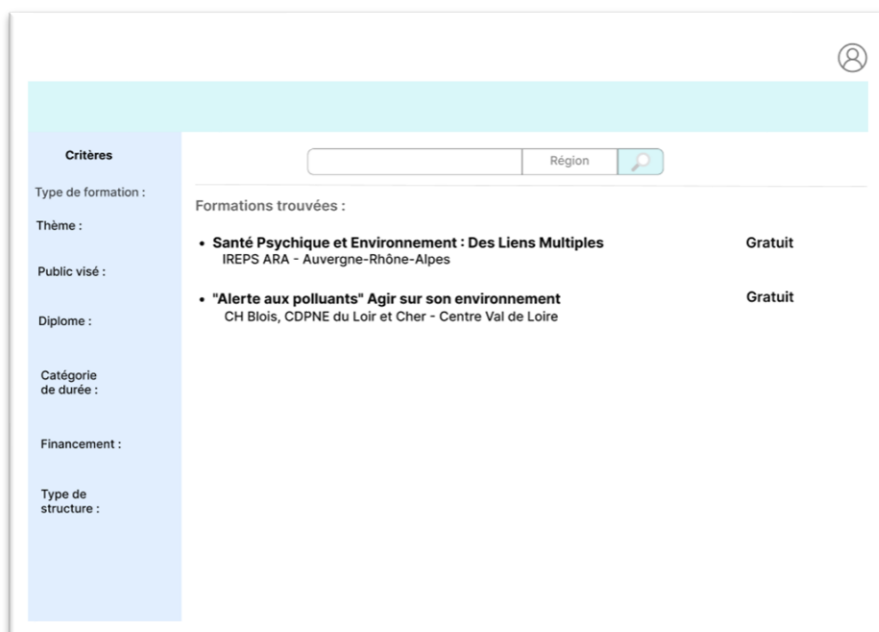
Critères

Type de formation :

Thème :

Public visé :

Diplome :

Catégorie de durée :

Financement :

Type de structure :

Région

Formations trouvées :

• Santé Psychique et Environnement : Des Liens Multiples
IREPS ARA - Auvergne-Rhône-Alpes
Gratuit

• "Alerte aux polluants" Agir sur son environnement
CH Blois, CDPNE du Loir et Cher - Centre Val de Loire
Gratuit